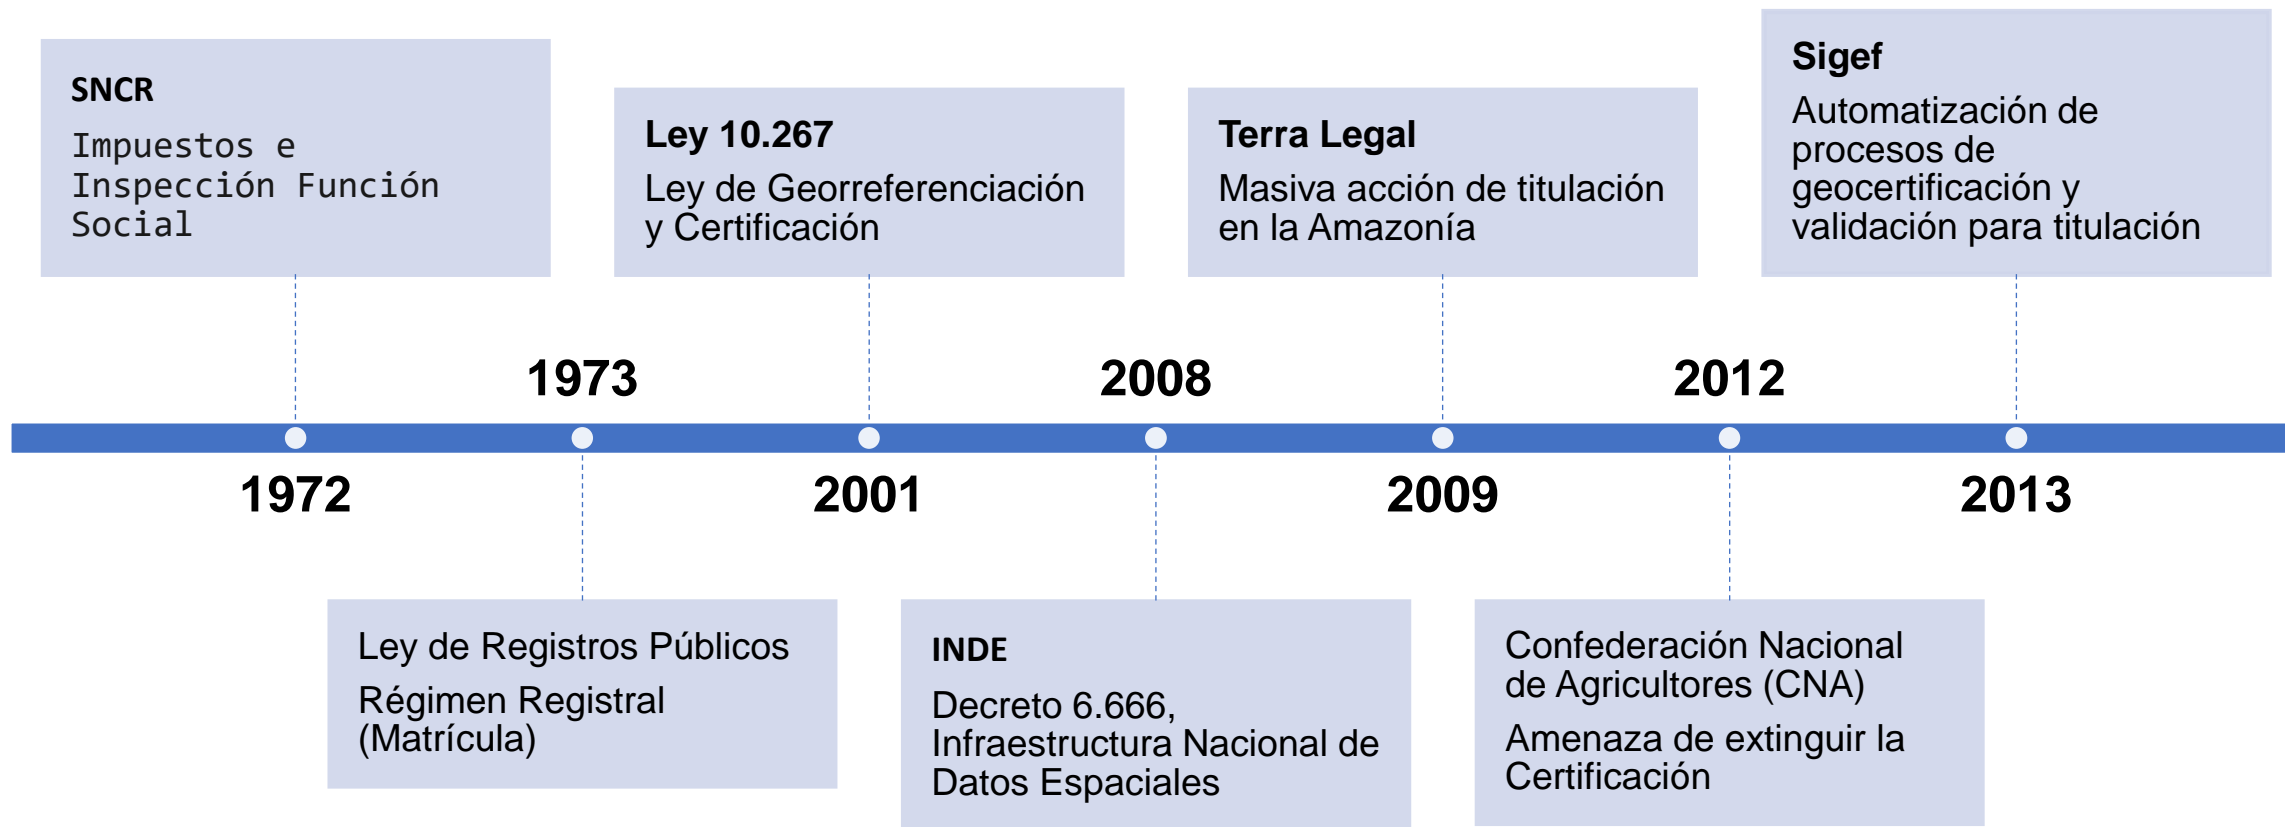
SNCR

Impuestos e Inspección Función Social

Ley 10.267

Ley de Georreferenciación y Certificación

Terra Legal

Masiva acción de titulación en la Amazonía

Sigef

Automatización de procesos de geocertificación y validación para titulación

1973

2008

2012

1972

2001

2009

2013

Ley de Registros Públicos

Régimen Registral (Matrícula)

INDE

Decreto 6.666, Infraestructura Nacional de Datos Espaciales

Confederación Nacional de Agricultores (CNA)

Amenaza de extinguir la Certificación